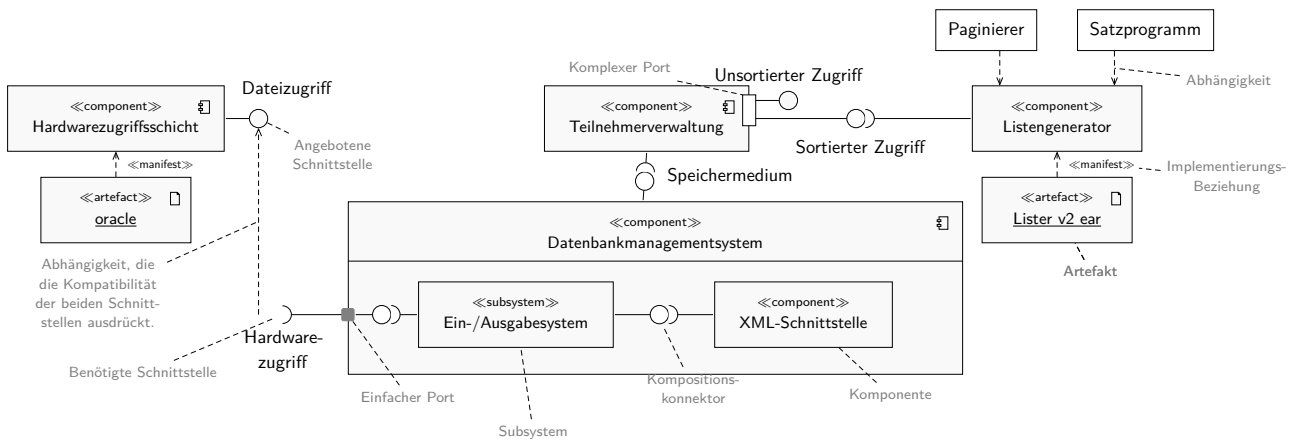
Paginierer

Satzprogramm

Komplexer Port

Unsortierter Zugriff

Abhängigkeit

Dateizugriff

≪component≫
Hardwarezugriffsschicht

≪component≫
Teilnehmerverwaltung

≪component≫
Listengenerator

Angebotene Schnittstelle

Sortierter Zugriff

≪manifest≫

≪manifest≫

Implementierungs-Beziehung

≪artefact≫
oracle

Speichermedium

≪artefact≫
Lister v2 ear

≪component≫
Datenbankmanagementsystem

Artefakt

Abhängigkeit, die die Kompatibilität der beiden Schnittstellen ausdrückt.

≪subsystem≫
Ein-/Ausgabesystem

≪component≫
XML-Schnittstelle

Hardwarezugriff

Benötigte Schnittstelle

Einfacher Port

Kompositionskonnektor

Komponente

Subsystem